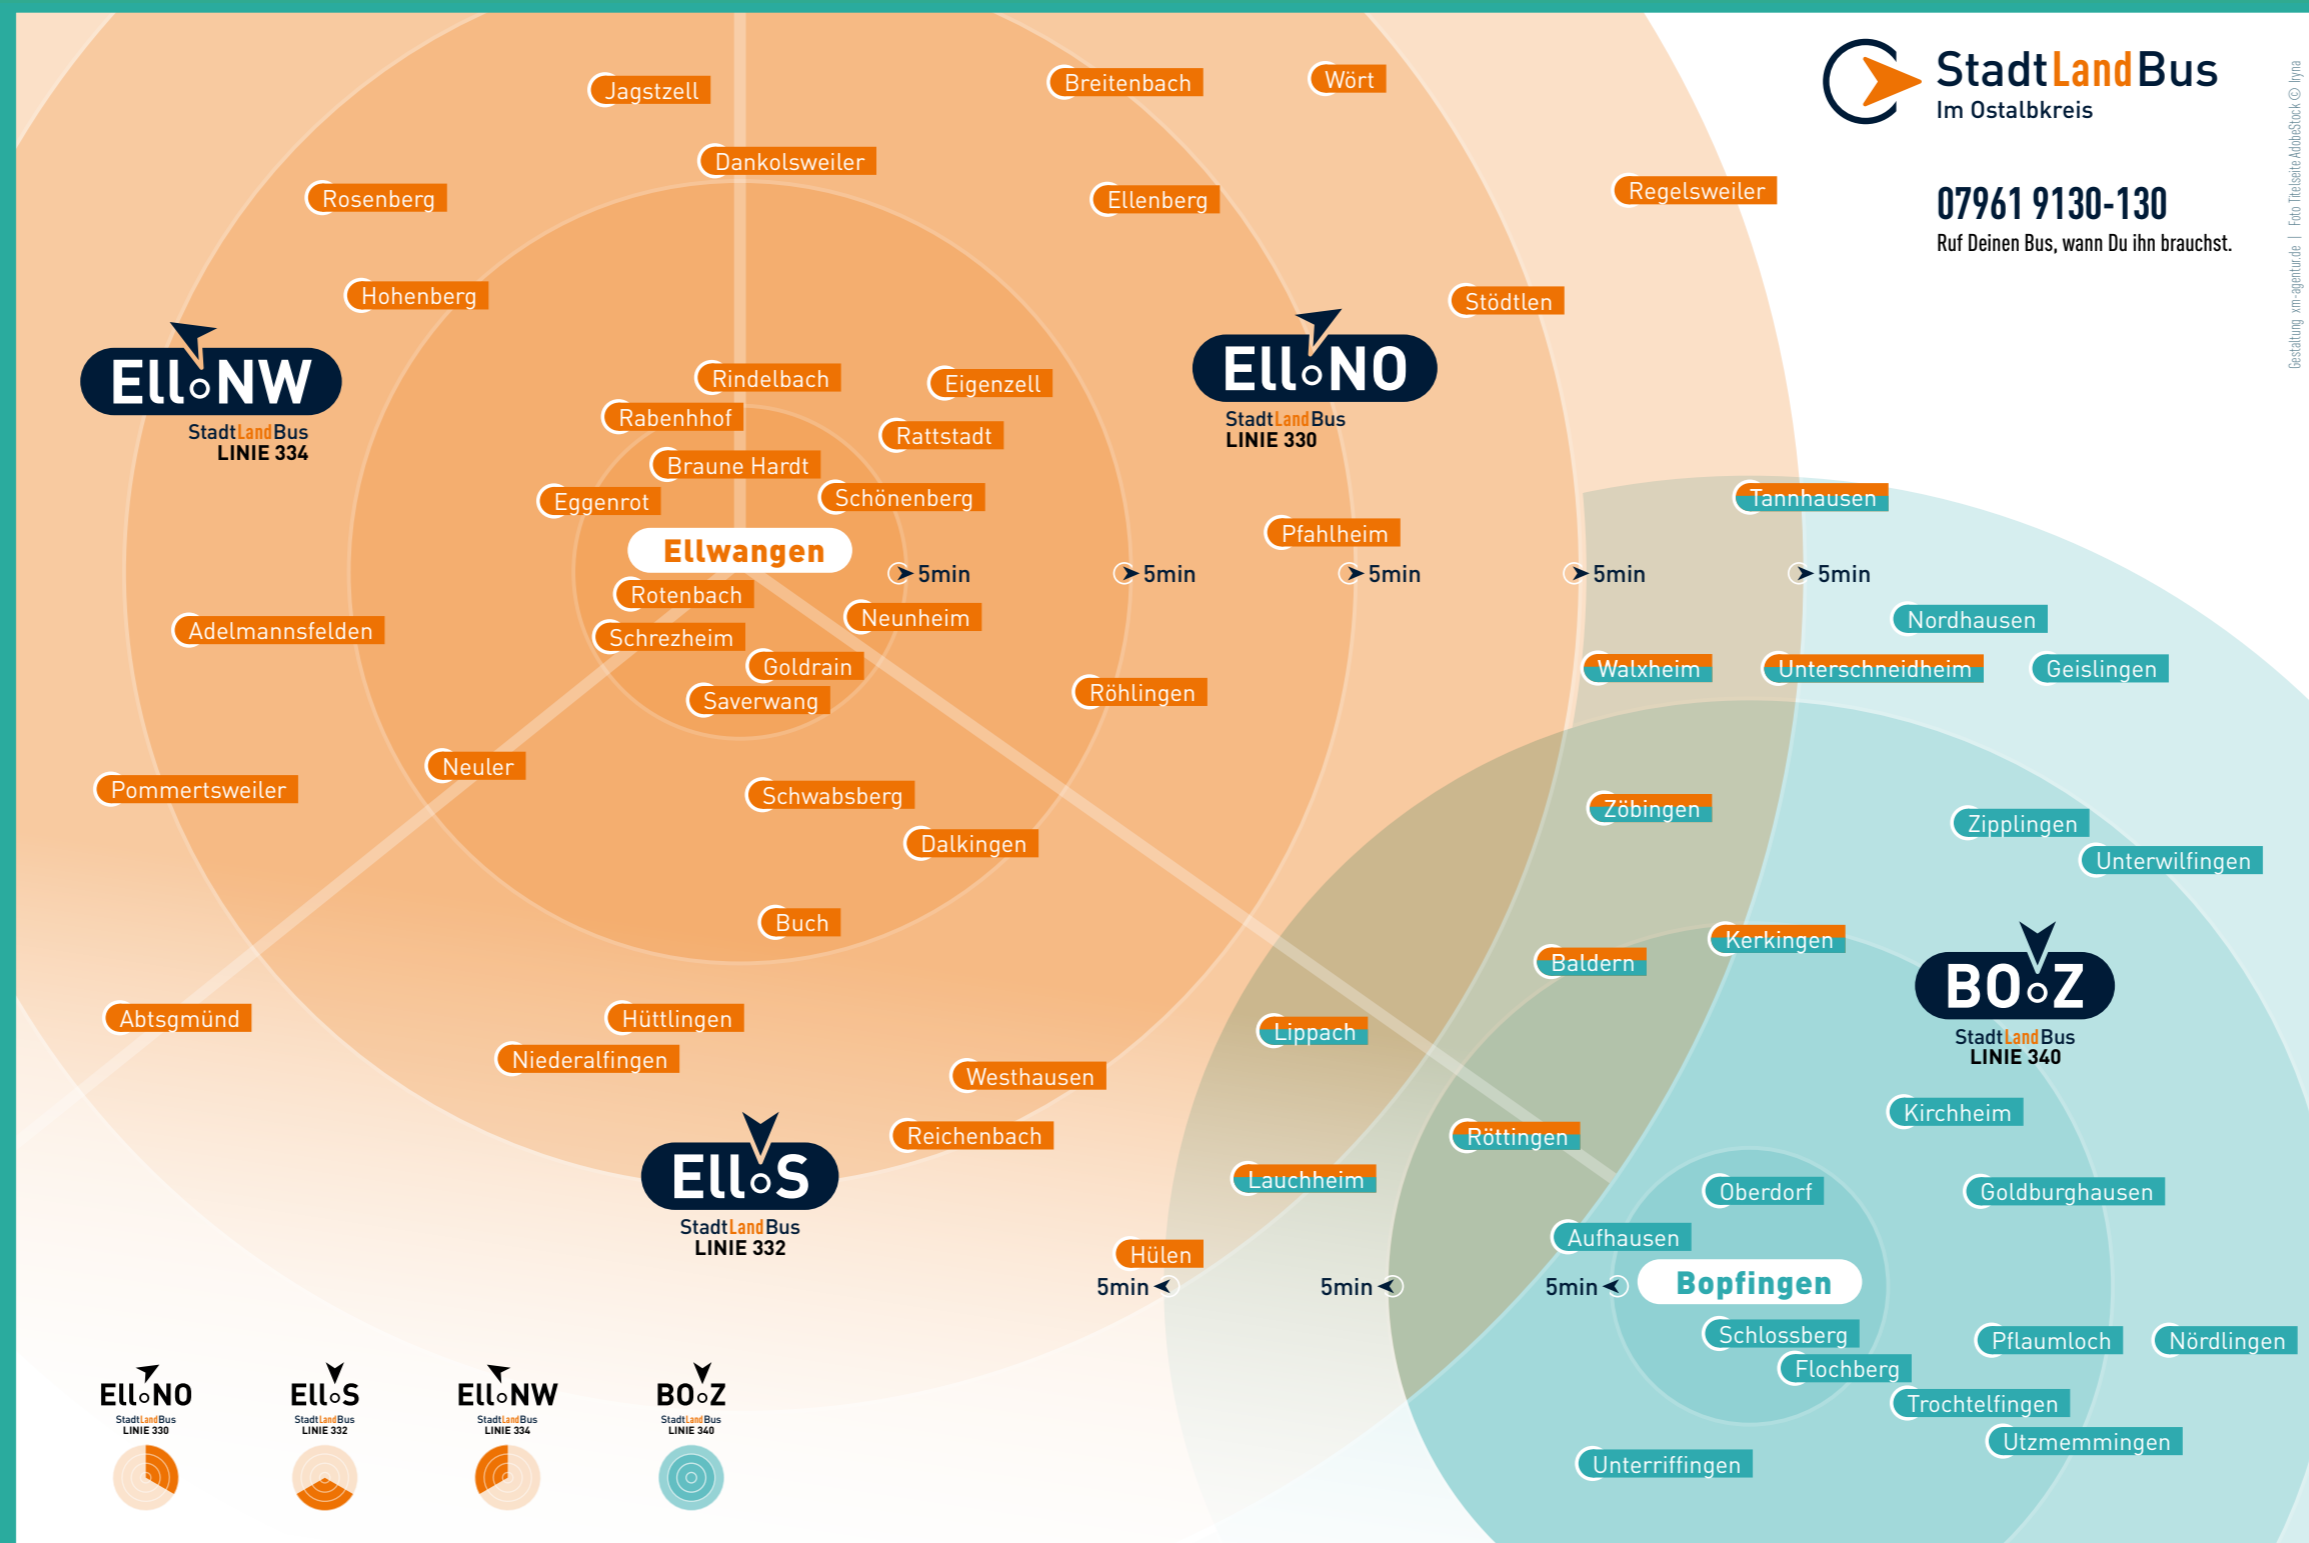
StadtLandBus
Im Ostalbkreis

07961 9130-130
Ruf Deinen Bus, wann Du ihn brauchst.

Gestaltung xm-agentur.de | Foto Titelseite AdobeStock © lyna

Jagstzell
Breitenbach
Wört
Dankolsweiler
Rosenberg
Ellenberg
Regelsweiler
Hohenberg
Stödtlen

Ell NW
StadtLandBus
LINIE 334

Ell NO
StadtLandBus
LINIE 330

Rindelbach
Eigenzell
Rabenhhof
Rattstadt
Braune Hardt
Eggenrot
Schönenberg
Tannhausen
Pfahlheim
Ellwangen
5min
5min
5min
5min
5min
Rotenbach
Neunheim
Adelmannsfelden
Schrezheim
Nordhausen
Goldrain
Walxheim
Unterschneidheim
Geislingen
Saverwang
Röhlingen
Neuler
Pommertsweiler
Schwabsberg
Zöbingen
Zipplingen
Dalkingen
Unterwilfingen
Buch
Kerkingen
Baldern

BO Z
StadtLandBus
LINIE 340

Abtsgmünd
Hüttlingen
Lippach
Niederalfingen
Westhausen
Kirchheim
Reichenbach
Röttingen

Ell S
StadtLandBus
LINIE 332

Lauchheim
Oberdorf
Goldburghausen
Aufhausen
Hülen
5min
5min
5min
Bopfingen
Schlossberg
Pflaumloch
Nördlingen
Flochberg
Trochtelfingen
Utzmemmingen
Unterriffingen

Ell NO
StadtLandBus
LINIE 330
Ell S
StadtLandBus
LINIE 332
Ell NW
StadtLandBus
LINIE 334
BO Z
StadtLandBus
LINIE 340